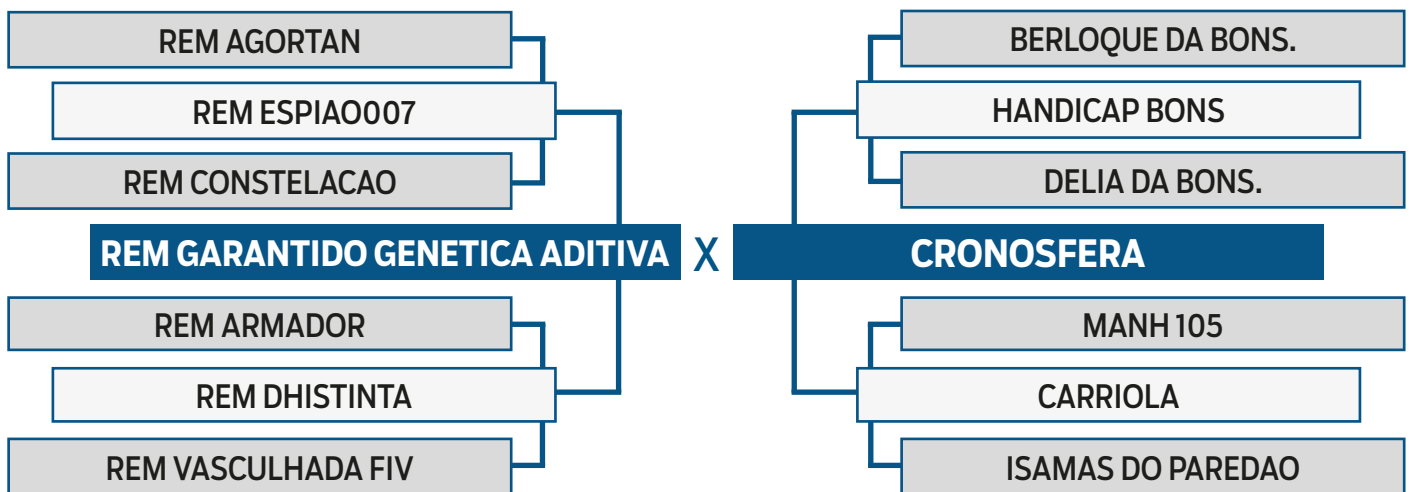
REM AGORTAN

REM ESPIAO007

REM CONSTELACAO

REM GARANTIDO GENETICA ADITIVA

X

CRONOSFERA

REM ARMADOR

REM DHISTINTA

REM VASCULHADA FIV

BERLOQUE DA BONS.

HANDICAP BONS

DELIA DA BONS.

MANH 105

CARRIOLA

ISAMAS DO PAREDAO